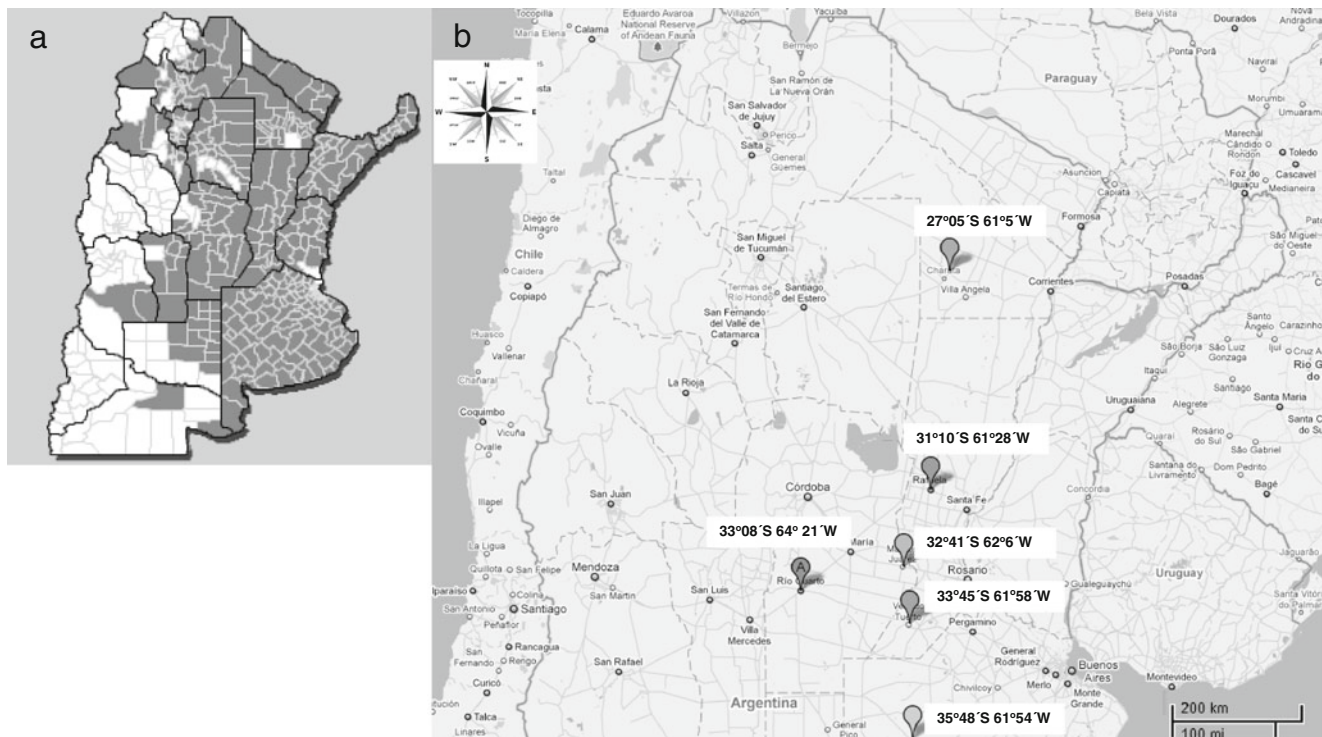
a

b

Tocopilla
Calama
María Elena
Eduardo Avaroa National Reserve of Andean Fauna
Villazón
Yacuiba
Bermejo
Nova Andradina
Bela Vista
Dourados
Ponta Porã
Navirai
Paraguay
Morumbi
Umuarama
San Ramón de La Nueva Orán
San Salvador de Jujuy
Perico
Salta
General Güemes
Taltal
Marechal Cândido Rondon
Toledo
Cascavel
Foz do Iguaçu
Medianeira
Asunción
Capiatá
Formosa
Diego de Almagro
San Miguel de Tucumán
Chile
Caldera
Copiapó
Termas de Río Hondo
Santiago del Estero
San Fernando del Valle de Catamarca
27°05´S 61°5´W
Charata
Villa Angela
Corrientes
Posadas
São Miguel do Oeste
Huasco
Vallenar
Chañaral
La Rioja
São Borja
São Luiz Gonzaga
Santo Ângelo
Carazinho
Ijuí
Cruz A
Itaqui
Santiago
Rio G do
Uruguaiana
Alegrete
Santa Maria
Coquimbo
Vicuña
Ovalle
Quaraí
Rosário do Sul
São Gabriel
Santa C do S
31°10´S 61°28´W
Rafaela
Santa Fe
Santana do Livramento
Dom Pedrito
Bagé
Córdoba
San Juan
Illapel
Concordia
33°08´S 64° 21´W
32°41´S 62°6´W
María
Juárez
La Ligua
Rosario
Quillota
San Felipe
Mendoza
Gualeguaychú
Uruguay
Jaguarão
Colina
Valparaíso
San Antonio
Santiago
Peñaflor
San Martín
San Luis
Río Cuarto
33°45´S 61°58´W
Venado Tuerto
Pergamino
Santa Vitória do Palmar
Rancagua
Rengo
San Fernando
Villa Mercedes
San Rafael
General Rodríguez
Buenos Aires
Merlo
Montevideo
Curicó
Chivilcoy
Monte Grande
Argentina
Talca
Linares
General Pico
35°48´S 61°54´W
200 km
100 mi